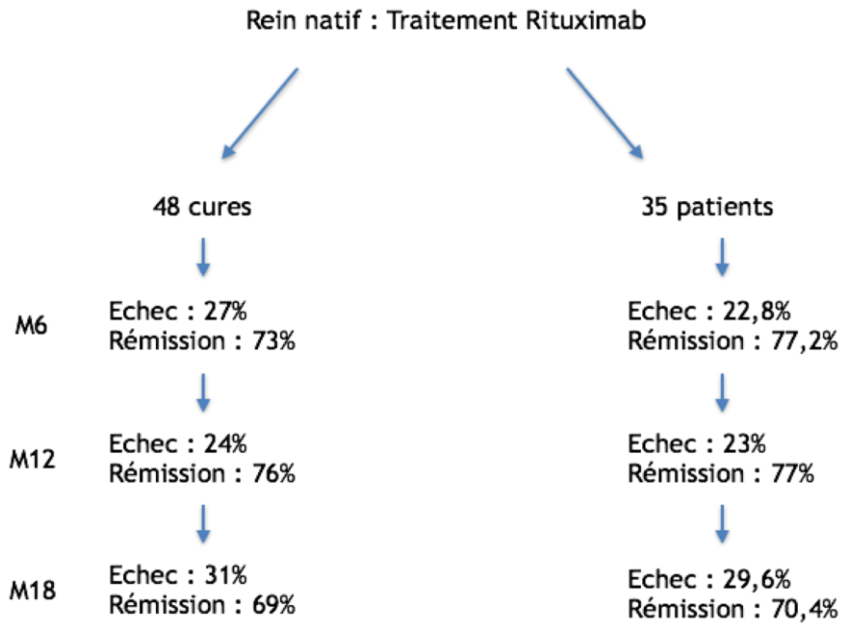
Rein natif : Traitement Rituximab

48 cures

35 patients

M6

Echec : 27%
Rémission : 73%

Echec : 22,8%
Rémission : 77,2%

M12

Echec : 24%
Rémission : 76%

Echec : 23%
Rémission : 77%

M18

Echec : 31%
Rémission : 69%

Echec : 29,6%
Rémission : 70,4%